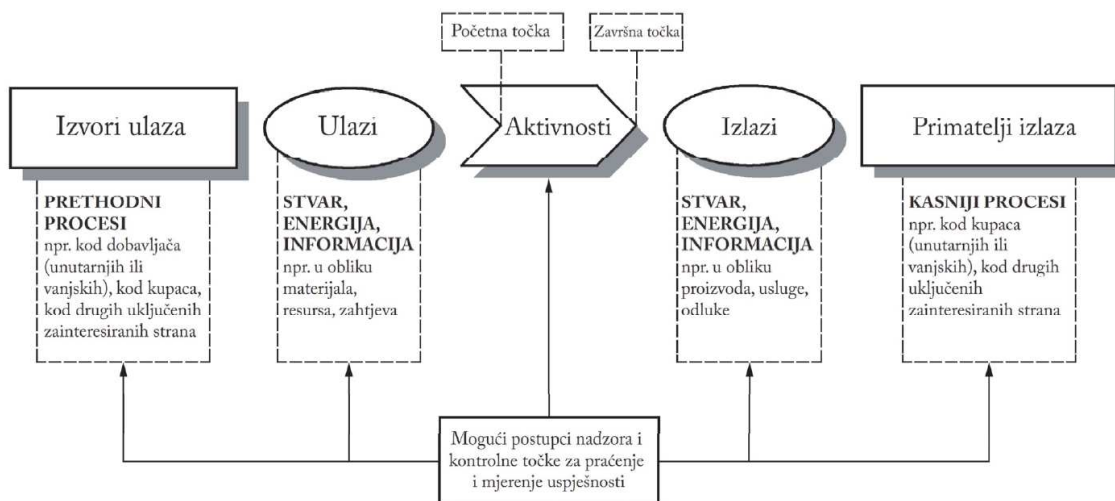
Početna točka

Završna točka

Izvori ulaza

Ulazi

Aktivnosti

Izlazi

Primatelji izlaza

PRETHODNI PROCESI
npr. kod dobavljača (unutarnjih ili vanjskih), kod kupaca, kod drugih uključenih zainteresiranih strana

STVAR, ENERGIJA, INFORMACIJA
npr. u obliku materijala, resursa, zahtjeva

STVAR, ENERGIJA, INFORMACIJA
npr. u obliku proizvoda, usluge, odluke

KASNIJI PROCESI
npr. kod kupaca (unutarnjih ili vanjskih), kod drugih uključenih zainteresiranih strana

Mogući postupci nadzora i kontrolne točke za praćenje i mjerenje uspješnosti